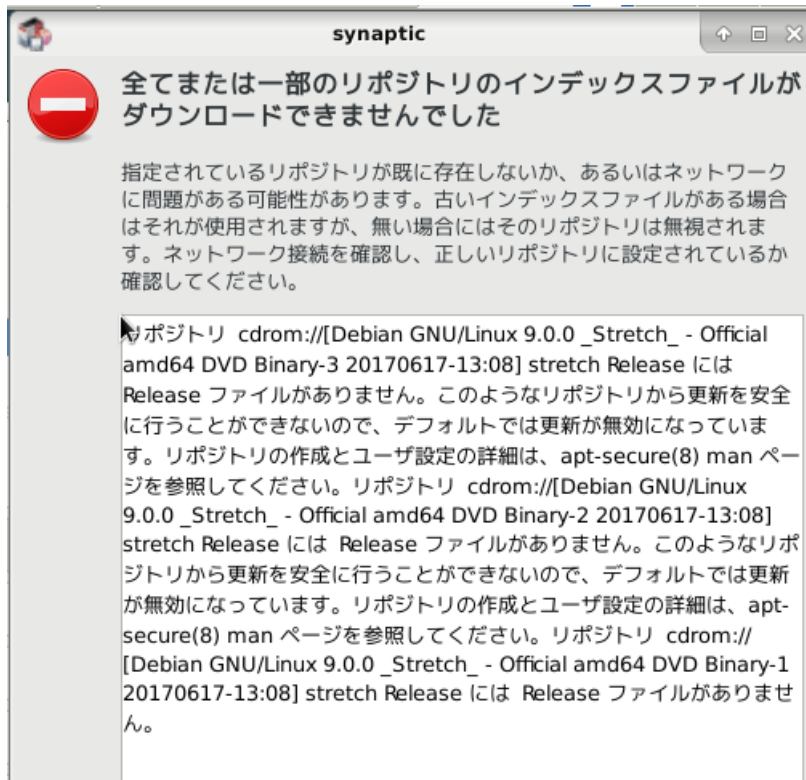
synaptic

全てまたは一部のリポジトリのインデックスファイルがダウンロードできませんでした

指定されているリポジトリが既に存在しないか、あるいはネットワークに問題がある可能性があります。古いインデックスファイルがある場合はそれが使用されますが、無い場合にはそのリポジトリは無視されます。ネットワーク接続を確認し、正しいリポジトリに設定されているか確認してください。

リポジトリ cdrom://[Debian GNU/Linux 9.0.0 _Stretch_ - Official amd64 DVD Binary-3 20170617-13:08] stretch Release には Release ファイルがありません。このようなリポジトリから更新を安全に行うことができないので、デフォルトでは更新が無効になっています。リポジトリの作成とユーザ設定の詳細は、apt-secure(8) man ページを参照してください。リポジトリ cdrom://[Debian GNU/Linux 9.0.0 _Stretch_ - Official amd64 DVD Binary-2 20170617-13:08] stretch Release には Release ファイルがありません。このようなリポジトリから更新を安全に行うことができないので、デフォルトでは更新が無効になっています。リポジトリの作成とユーザ設定の詳細は、apt-secure(8) man ページを参照してください。リポジトリ cdrom://[Debian GNU/Linux 9.0.0 _Stretch_ - Official amd64 DVD Binary-1 20170617-13:08] stretch Release には Release ファイルがありません。